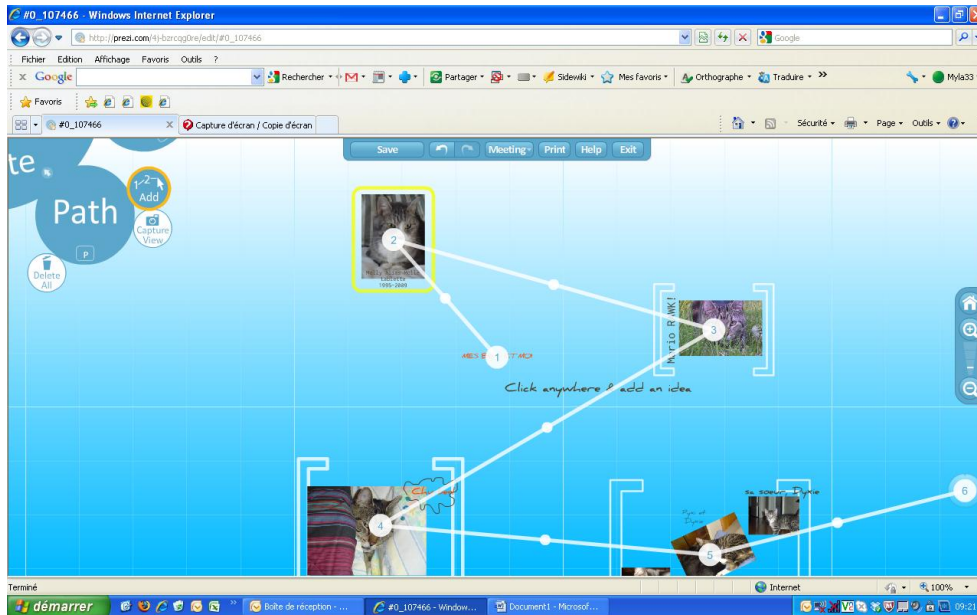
#0_107466 - Windows Internet Explorer

http://prezi.com/4j-bzrcgg0re/edit/#0_107466

Google

Fichier Edition Affichage Favoris Outils ?

Google Rechercher Partager Sidewiki Mes favoris Orthographe Traduire » Myla33

Favoris

#0_107466 Capture d'écran / Copie d'écran

Sécurité Page Outils

Save Meeting Print Help Exit

te

Path

P

Add

Capture View

Delete All

2

1995-2009

1

MES B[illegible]T MOI

3

Mario R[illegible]K!

Click anywhere & add an idea

4

Ch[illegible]

5

sa soeur Dyxie

6

Terminé

Internet

100%

démarrer

Boîte de réception - ...

#0_107466 - Window...

Document1 - Microsof...

09:2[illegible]